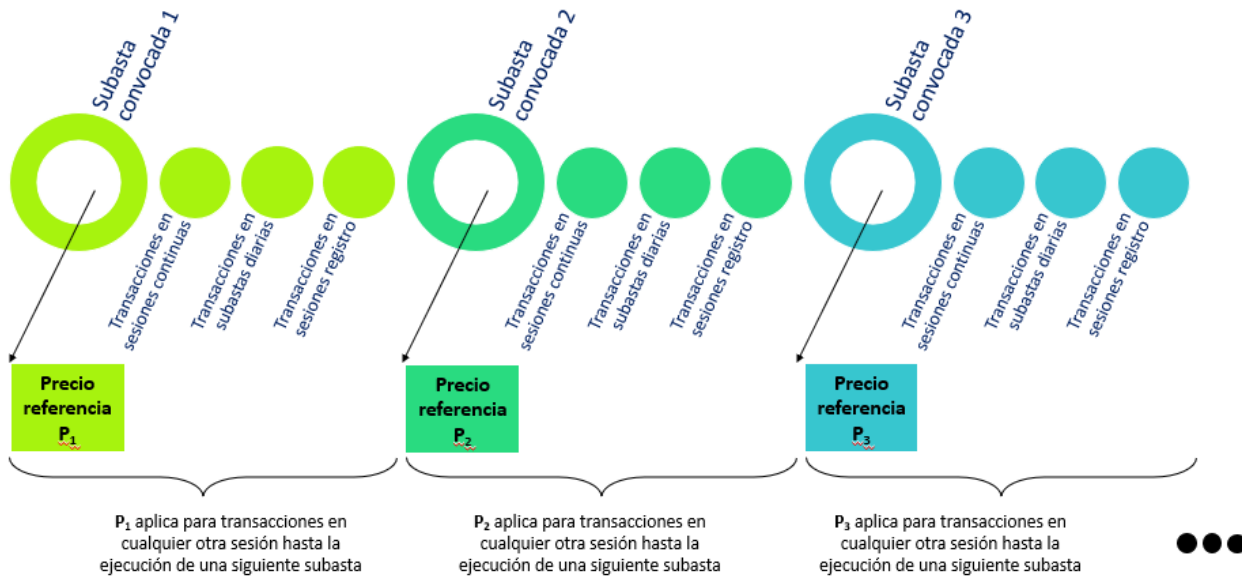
Subasta convocada 1

Transacciones en sesiones continuas

Transacciones en subastas diarias

Transacciones en sesiones registro

Precio referencia $P_1$

Subasta convocada 2

Transacciones en sesiones continuas

Transacciones en subastas diarias

Transacciones en sesiones registro

Precio referencia $P_2$

Subasta convocada 3

Transacciones en sesiones continuas

Transacciones en subastas diarias

Transacciones en sesiones registro

Precio referencia $P_3$

$P_1$ aplica para transacciones en cualquier otra sesión hasta la ejecución de una siguiente subasta

$P_2$ aplica para transacciones en cualquier otra sesión hasta la ejecución de una siguiente subasta

$P_3$ aplica para transacciones en cualquier otra sesión hasta la ejecución de una siguiente subasta